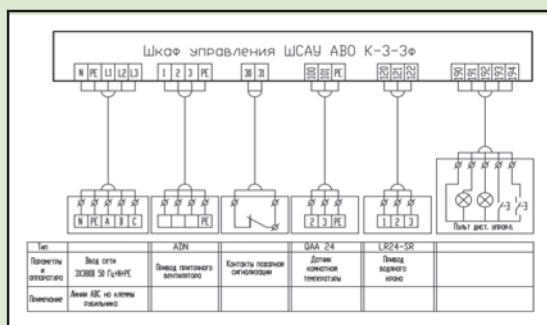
Шкаф управления ШСАУ АВО К-3-3ф

N PE L1 L2 L3 | 1 2 3 PE | 30 31 | 100 101 PE | 120 121 122 | 190 191 192 193 194

N PE A B C | PE | | 2 3 PE | 1 2 3 |

Пульт дист. управл.

| Тип | | A1N | | QAA 24 | LR24-SR | |
|---|---|---|---|---|---|---|
| Параметры и аппаратура | Ввод сети 3Х380В 50 Гц+N+PE | Привод приточного вентилятора | Контакты пожарной сигнализации | Датчик комнатной температуры | Привод водяного крана | |
| Примечание | Линии АВС на клеммы рубильника | | | | | |